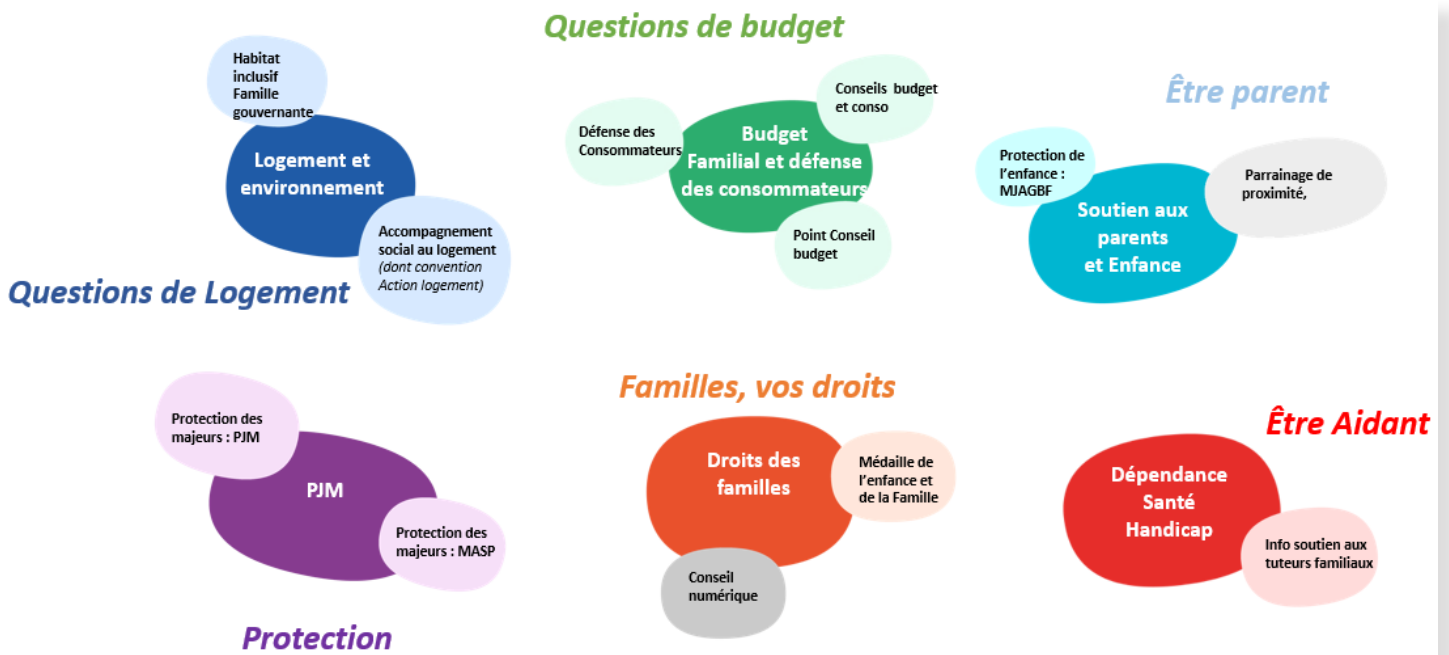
Questions de budget

Habitat inclusif Famille gouvernante

Logement et environnement

Accompagnement social au logement (dont convention Action logement)

Questions de Logement

Défense des Consommateurs

Budget Familial et défense des consommateurs

Conseils budget et conso

Point Conseil budget

Être parent

Protection de l'enfance : MJAGBF

Soutien aux parents et Enfance

Parrainage de proximité,

Familles, vos droits

Protection des majeurs : PJM

PJM

Protection des majeurs : MASP

Protection

Droits des familles

Médaille de l'enfance et de la Famille

Conseil numérique

Être Aidant

Dépendance Santé Handicap

Info soutien aux tuteurs familiaux